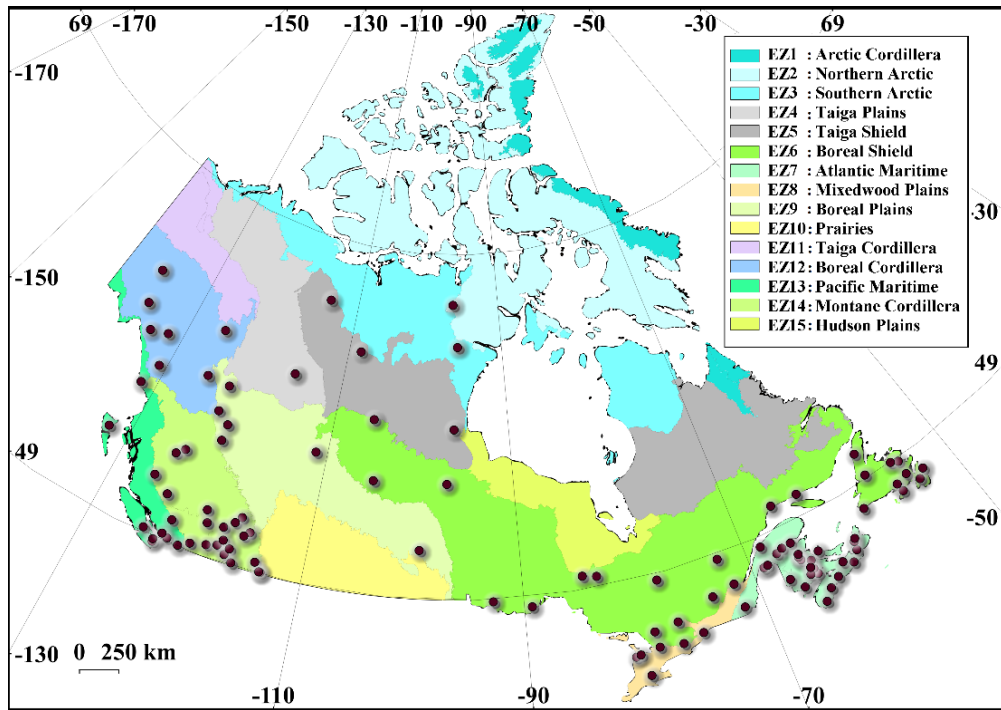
69 -170 -150 -130 -110 -90 -70 -50 -30 69

-170

-150

49

-130

0 250 km

-110 -90 -70

-30

49

-50

EZ1 : Arctic Cordillera
EZ2 : Northern Arctic
EZ3 : Southern Arctic
EZ4 : Taiga Plains
EZ5 : Taiga Shield
EZ6 : Boreal Shield
EZ7 : Atlantic Maritime
EZ8 : Mixedwood Plains
EZ9 : Boreal Plains
EZ10: Prairies
EZ11: Taiga Cordillera
EZ12: Boreal Cordillera
EZ13: Pacific Maritime
EZ14: Montane Cordillera
EZ15: Hudson Plains